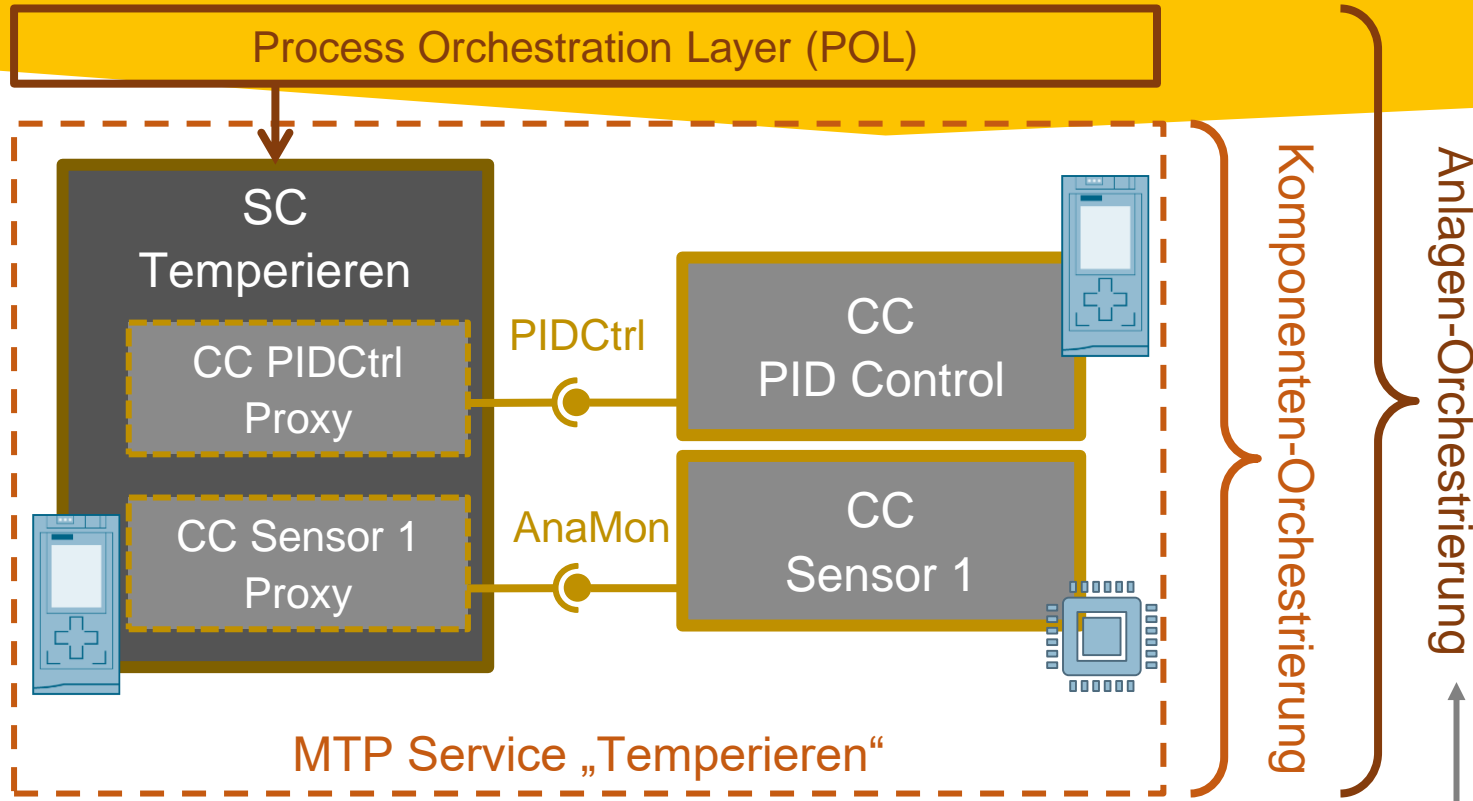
Process Orchestration Layer (POL)

SC
Temperieren

CC PIDCtrl
Proxy

CC Sensor 1
Proxy

PIDCtrl

AnaMon

CC
PID Control

CC
Sensor 1

MTP Service „Temperieren“

Komponenten-Orchestrierung

Anlagen-Orchestrierung